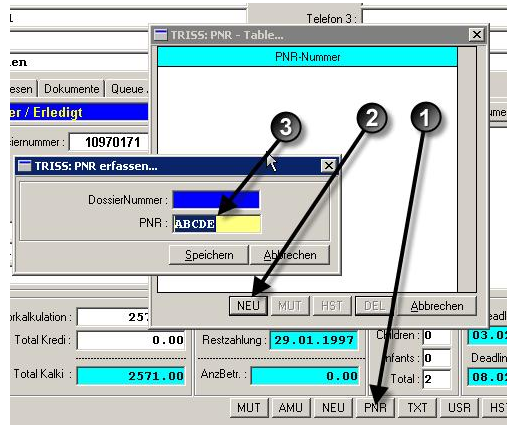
Telefon 3 :

TRISS: PNR - Table...

PNR-Nummer

en

esen Dokumente Queue

er / Erledigt

siernummer : 10970171

3 2 1

TRISS: PNR erfassen...

DossierNummer :

PNR : ABCDE

Speichern Abbrechen

NEU MUT HST DEL Abbrechen

orkalkulation : 257

Total Kredi : 0.00

Total Kalki 2571.00

Restzahlung : 29.01.1997

AnzBetr. : 0.00

Children : 0

Infants : 0

Total : 2

Deadli 03.0

Deadlin 08.0

MUT AMU NEU PNR TXT USR HS